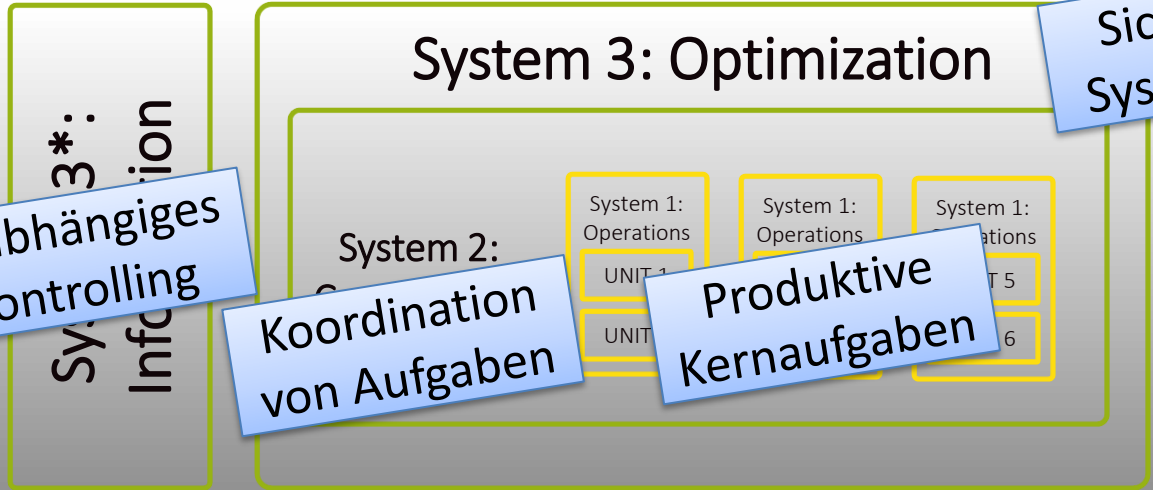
System 3*: Information

bhängiges
ontrolling

System 3: Optimization

Sic
Sys

System 2:

Koordination
von Aufgaben

System 1: Operations
UNIT 1
UNIT

System 1: Operations

System 1: Operations
T 5
6

Produktive
Kernaufgaben